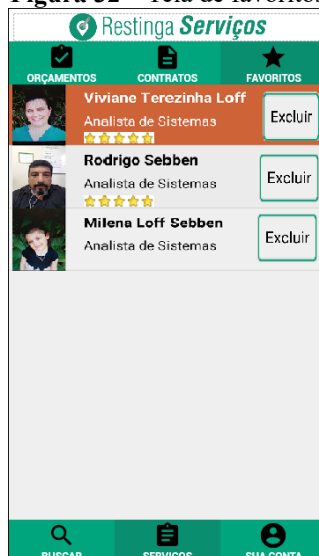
Figura 32 – Tela de favoritos

Restinga Serviços

ORÇAMENTOS
CONTRATOS
FAVORITOS

Viviane Terezinha Loff
Analista de Sistemas
Excluir

Rodrigo Sebben
Analista de Sistemas
Excluir

Milena Loff Sebben
Analista de Sistemas
Excluir

BUSCAR
SERVIÇOS
SUA CONTA